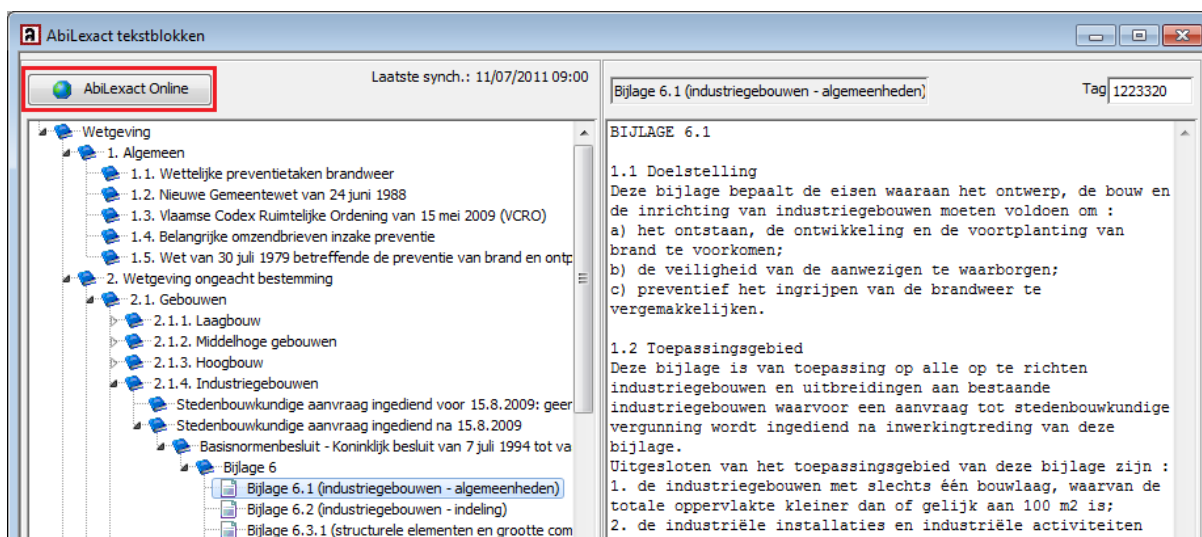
AbiLexact tekstblokken

AbiLexact Online

Laatste synch.: 11/07/2011 09:00

Bijlage 6.1 (industriegebouwen - algemeenheden)

Tag 1223320

Wetgeving
1. Algemeen
1.1. Wettelijke preventietaken brandweer
1.2. Nieuwe Gemeentewet van 24 juni 1988
1.3. Vlaamse Codex Ruimtelijke Ordening van 15 mei 2009 (VCRO)
1.4. Belangrijke omzendbrieven inzake preventie
1.5. Wet van 30 juli 1979 betreffende de preventie van brand en ontp
2. Wetgeving ongeacht bestemming
2.1. Gebouwen
2.1.1. Laagbouw
2.1.2. Middelhoge gebouwen
2.1.3. Hoogbouw
2.1.4. Industriegebouwen
Stedenbouwkundige aanvraag ingediend voor 15.8.2009: geer
Stedenbouwkundige aanvraag ingediend na 15.8.2009
Basisnormenbesluit - Koninklijk besluit van 7 juli 1994 tot va
Bijlage 6
Bijlage 6.1 (industriegebouwen - algemeenheden)
Bijlage 6.2 (industriegebouwen - indeling)
Bijlage 6.3.1 (structurele elementen en grootte com

BIJLAGE 6.1

1.1 Doelstelling
Deze bijlage bepaalt de eisen waaraan het ontwerp, de bouw en de inrichting van industriegebouwen moeten voldoen om :
a) het ontstaan, de ontwikkeling en de voortplanting van brand te voorkomen;
b) de veiligheid van de aanwezigen te waarborgen;
c) preventief het ingrijpen van de brandweer te vergemakkelijken.

1.2 Toepassingsgebied
Deze bijlage is van toepassing op alle op te richten industriegebouwen en uitbreidingen aan bestaande industriegebouwen waarvoor een aanvraag tot stedenbouwkundige vergunning wordt ingediend na inwerkingtreding van deze bijlage.
Uitgesloten van het toepassingsgebied van deze bijlage zijn :
1. de industriegebouwen met slechts één bouwlaag, waarvan de totale oppervlakte kleiner dan of gelijk aan 100 m2 is;
2. de industriële installaties en industriële activiteiten